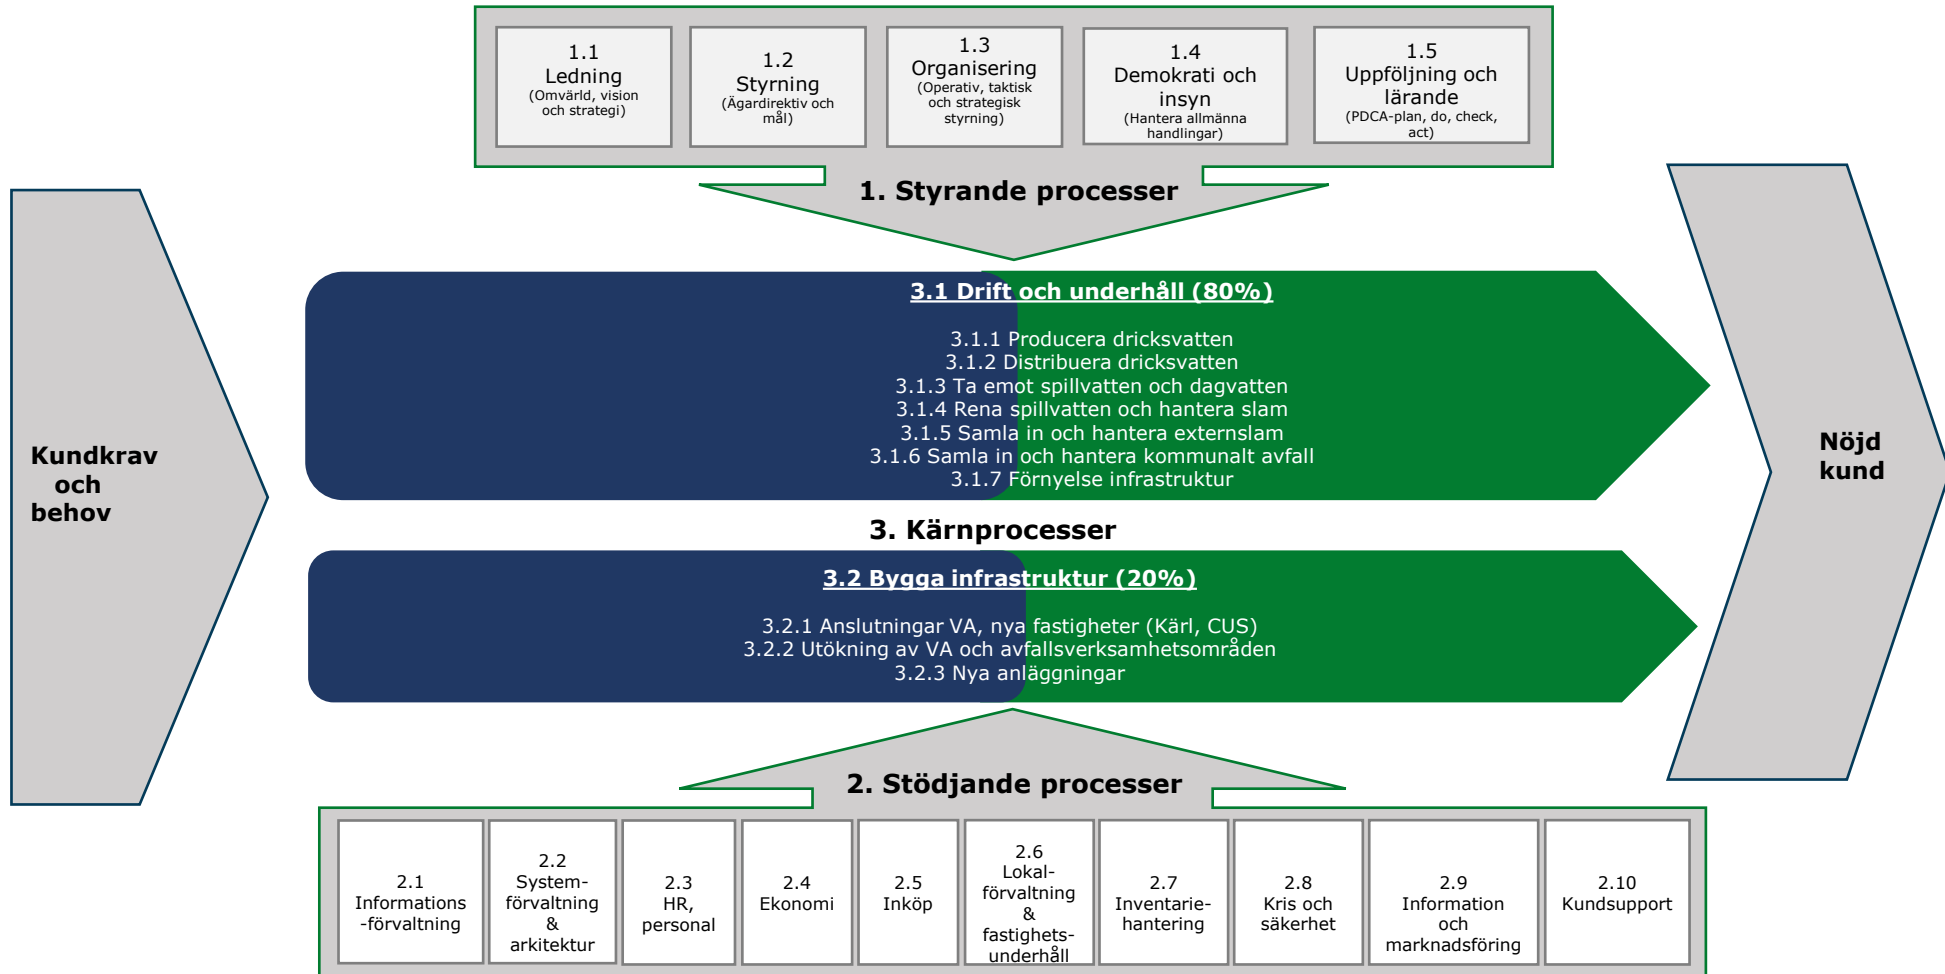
1.1
Ledning
(Omvärld, vision och strategi)

1.2
Styrning
(Ägardirektiv och mål)

1.3
Organisering
(Operativ, taktisk och strategisk styrning)

1.4
Demokrati och insyn
(Hantera allmänna handlingar)

1.5
Uppföljning och lärande
(PDCA-plan, do, check, act)

1. Styrande processer

Kundkrav och behov

3.1 Drift och underhåll (80%)

3.1.1 Producera dricksvatten
3.1.2 Distribuera dricksvatten
3.1.3 Ta emot spillvatten och dagvatten
3.1.4 Rena spillvatten och hantera slam
3.1.5 Samla in och hantera externslam
3.1.6 Samla in och hantera kommunalt avfall
3.1.7 Förnyelse infrastruktur

Nöjd kund

3. Kärnprocesser

3.2 Bygga infrastruktur (20%)

3.2.1 Anslutningar VA, nya fastigheter (Kärl, CUS)
3.2.2 Utökning av VA och avfallsverksamhetsområden
3.2.3 Nya anläggningar

2. Stödjande processer

2.1
Informations-förvaltning

2.2
System-förvaltning & arkitektur

2.3
HR, personal

2.4
Ekonomi

2.5
Inköp

2.6
Lokal-förvaltning & fastighets-underhåll

2.7
Inventarie-hantering

2.8
Kris och säkerhet

2.9
Information och marknadsföring

2.10
Kundsupport